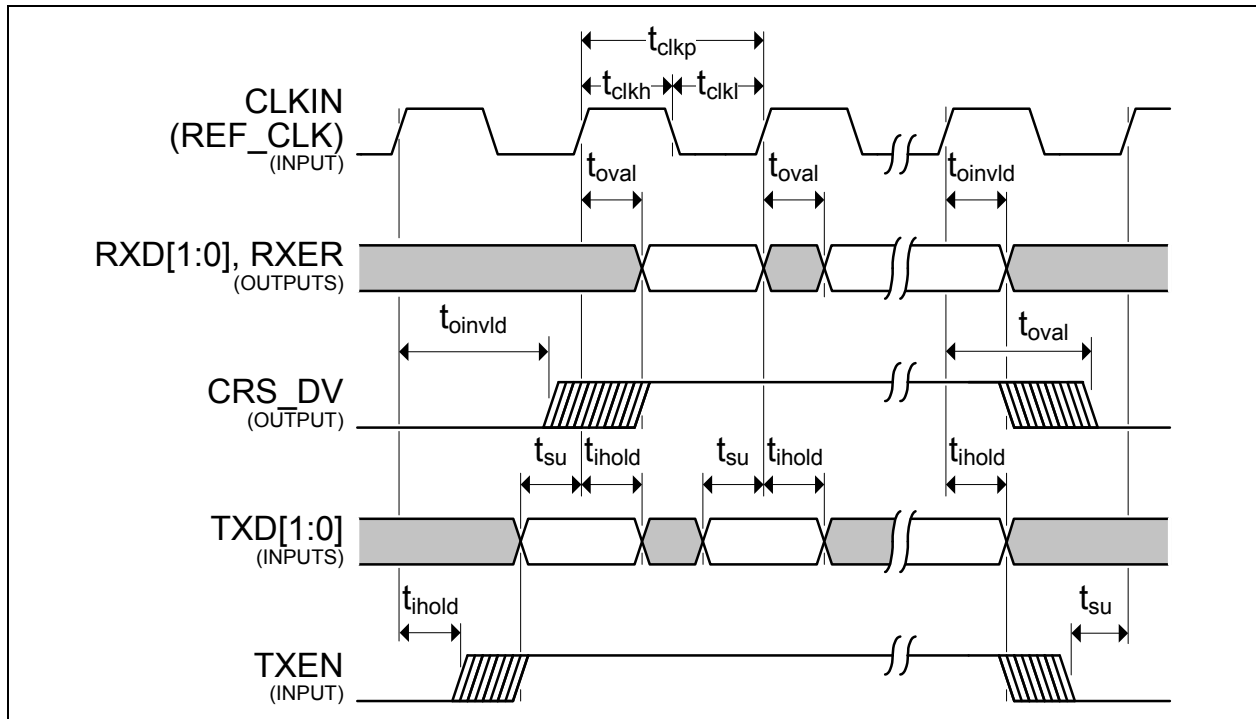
$t_{clkp}$

$t_{clkh}$ $t_{clkl}$

CLKIN (REF_CLK) (INPUT)

$t_{oval}$ $t_{oval}$ $t_{oinvld}$

RXD[1:0], RXER (OUTPUTS)

$t_{oinvld}$ $t_{oval}$

CRS_DV (OUTPUT)

$t_{su}$ $t_{ihold}$ $t_{su}$ $t_{ihold}$ $t_{ihold}$

TXD[1:0] (INPUTS)

$t_{ihold}$ $t_{su}$

TXEN (INPUT)